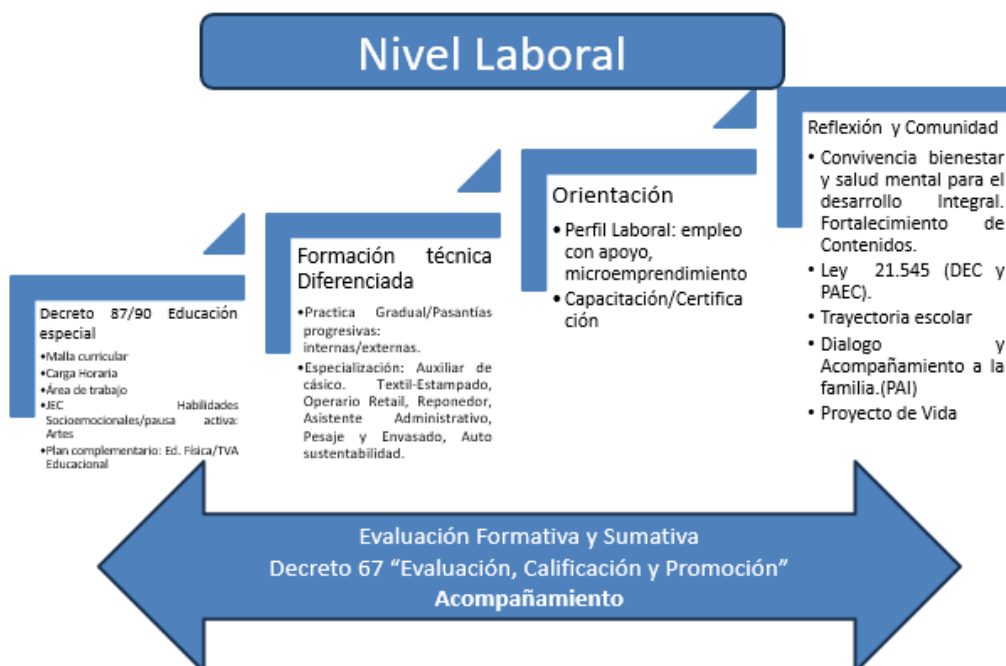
Nivel Laboral

Decreto 87/90 Educación especial
•Malla curricular
•Carga Horaria
•Área de trabajo
•JEC Habilidades Socioemocionales/pausa activa: Artes
•Plan complementario: Ed. Física/TVA Educacional

Formación técnica Diferenciada
•Practica Gradual/Pasantías progresivas: internas/externas.
•Especialización: Auxiliar de cásico. Textil-Estampado, Operario Retail, Reponedor, Asistente Administrativo, Pesaje y Envasado, Auto sustentabilidad.

Orientación
• Perfil Laboral: empleo con apoyo, microemprendimiento
• Capacitación/Certificación

Reflexión y Comunidad
• Convivencia bienestar y salud mental para el desarrollo Integral. Fortalecimiento de Contenidos.
• Ley 21.545 (DEC y PAEC).
• Trayectoria escolar
• Dialogo y Acompañamiento a la familia.(PAI)
• Proyecto de Vida

Evaluación Formativa y Sumativa
Decreto 67 "Evaluación, Calificación y Promoción"
Acompañamiento